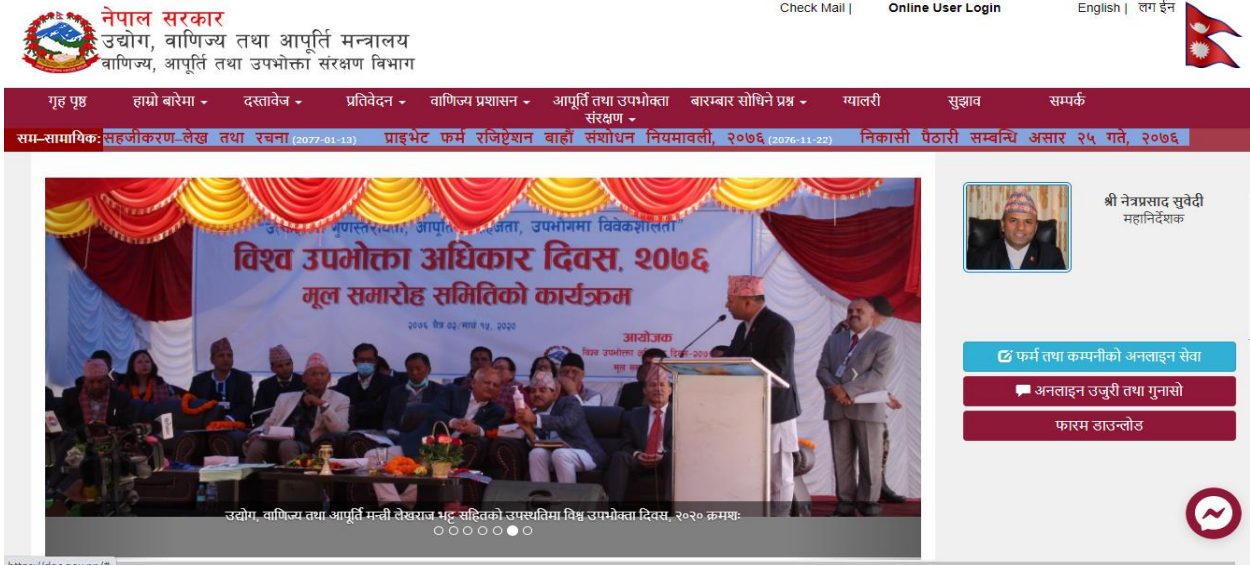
नेपाल सरकार
उद्योग, वाणिज्य तथा आपूर्ति मन्त्रालय
वाणिज्य, आपूर्ति तथा उपभोक्ता संरक्षण विभाग

Check Mail | Online User Login English | लग ईन

गृह पृष्ठ हाम्रो बारेमा ▾ दस्तावेज ▾ प्रतिवेदन ▾ वाणिज्य प्रशासन ▾ आपूर्ति तथा उपभोक्ता संरक्षण ▾ बारम्बार सोधिने प्रश्न ▾ ग्यालरी सुझाव सम्पर्क

सम-सामायिक: सहजीकरण-लेख तथा रचना (2077-01-13) प्राइभेट फर्म रजिष्ट्रेशन बाह्रौं संशोधन नियमावली, २०७६ (2076-11-22) निकासी पैठारी सम्बन्धि असार २५ गते, २०७६

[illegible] गुणस्तरीयता, आपूर्ति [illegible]जता, उपभोगमा विवेकशीलता
विश्व उपभोक्ता अधिकार दिवस, २०७६
मूल समारोह समितिको कार्यक्रम
२०७६ चैत्र ०२/मार्च १५, २०२०
आयोजक
विश्व उपभोक्ता अधिकार दिवस-२०७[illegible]
मूल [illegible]

उद्योग, वाणिज्य तथा आपूर्ति मन्त्री लेखराज भट्ट सहितको उपस्थितिमा विश्व उपभोक्ता दिवस, २०२० क्रमशः

श्री नेत्रप्रसाद सुवेदी
महानिर्देशक

फर्म तथा कम्पनीको अनलाइन सेवा
अनलाइन उजुरी तथा गुनासो
फारम डाउनलोड

https://doc.gov.np/#